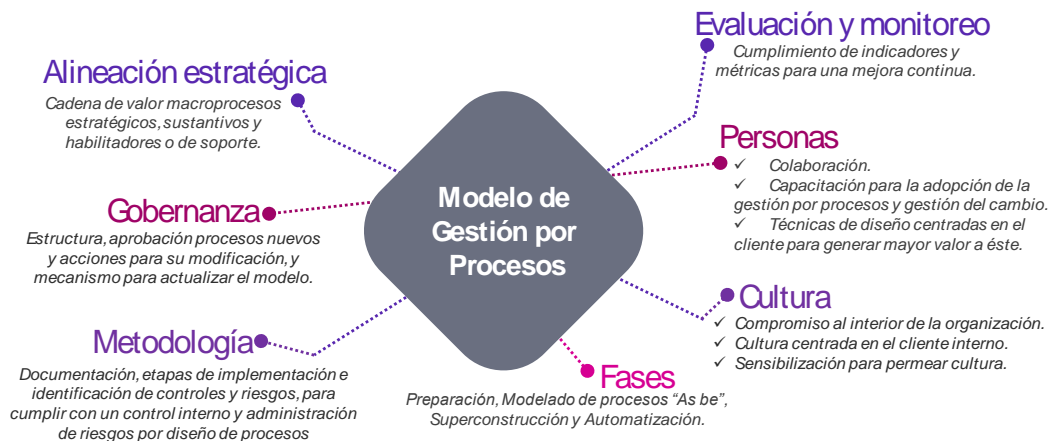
Modelo de Gestión por Procesos

Alineación estratégica
Cadena de valor macroprocesos estratégicos, sustantivos y habilitadores o de soporte.

Evaluación y monitoreo
Cumplimiento de indicadores y métricas para una mejora continua.

Personas
✓ Colaboración.
✓ Capacitación para la adopción de la gestión por procesos y gestión del cambio.
✓ Técnicas de diseño centradas en el cliente para generar mayor valor a éste.

Gobernanza
Estructura, aprobación procesos nuevos y acciones para su modificación, y mecanismo para actualizar el modelo.

Cultura
✓ Compromiso al interior de la organización.
✓ Cultura centrada en el cliente interno.
✓ Sensibilización para permear cultura.

Metodología
Documentación, etapas de implementación e identificación de controles y riesgos, para cumplir con un control interno y administración de riesgos por diseño de procesos

Fases
Preparación, Modelado de procesos "As be", Superconstrucción y Automatización.